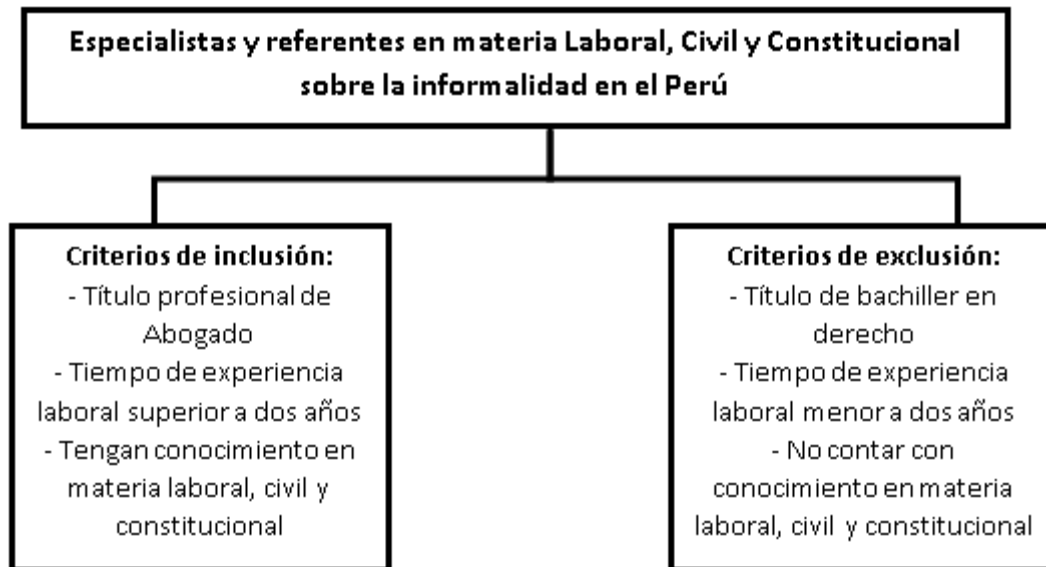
Especialistas y referentes en materia Laboral, Civil y Constitucional sobre la informalidad en el Perú

Criterios de inclusión:
- Título profesional de Abogado
- Tiempo de experiencia laboral superior a dos años
- Tengan conocimiento en materia laboral, civil y constitucional

Criterios de exclusión:
- Título de bachiller en derecho
- Tiempo de experiencia laboral menor a dos años
- No contar con conocimiento en materia laboral, civil y constitucional